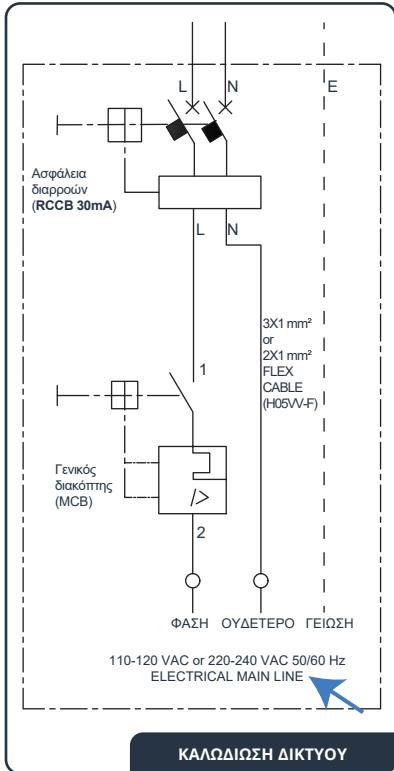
L
N
E

Ασφάλεια διαρροών (RCCB 30mA)

L
N

3X1 mm²
or
2X1 mm²
FLEX
CABLE
(H05VV-F)

1

Γενικός διακόπτης (MCB)

2

ΦΑΣΗ ΟΥΔΕΤΕΡΟ ΓΕΙΩΣΗ

110-120 VAC or 220-240 VAC 50/60 Hz
ELECTRICAL MAIN LINE

ΚΑΛΩΔΙΩΣΗ ΔΙΚΤΥΟΥ